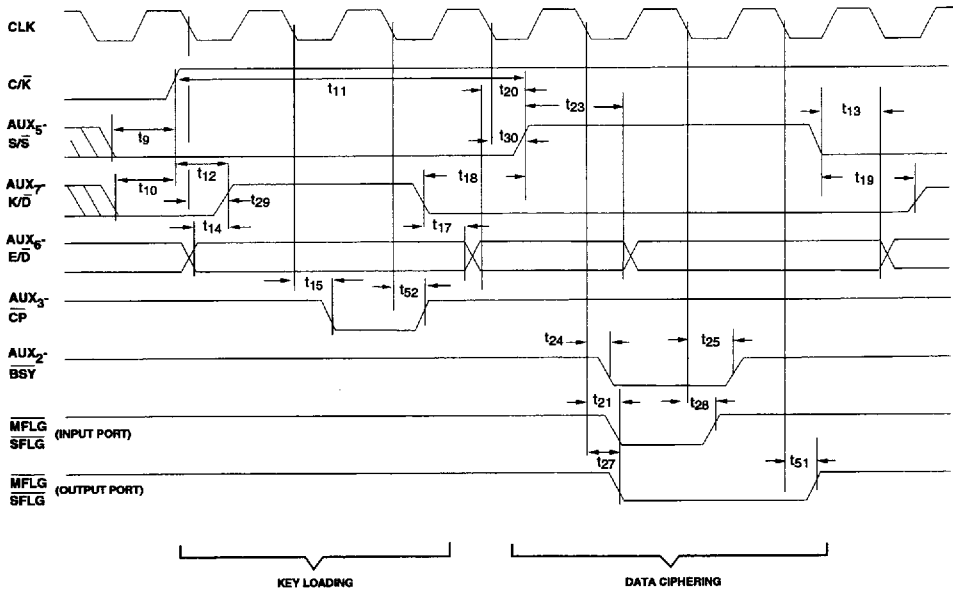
CLK

C/$\overline{K}$

$AUX_5$-
S/$\overline{S}$

$AUX_7$-
K/$\overline{D}$

$AUX_6$-
E/$\overline{D}$

$AUX_3$-
$\overline{CP}$

$AUX_2$-
$\overline{BSY}$

$\overline{MFLG}$
$\overline{SFLG}$ (INPUT PORT)

$\overline{MFLG}$
$\overline{SFLG}$ (OUTPUT PORT)

$t_{11}$
$t_{20}$
$t_{23}$
$t_{13}$
$t_9$
$t_{30}$
$t_{10}$
$t_{12}$
$t_{18}$
$t_{19}$
$t_{29}$
$t_{14}$
$t_{17}$
$t_{15}$
$t_{52}$
$t_{24}$
$t_{25}$
$t_{21}$
$t_{28}$
$t_{27}$
$t_{51}$

KEY LOADING

DATA CIPHERING